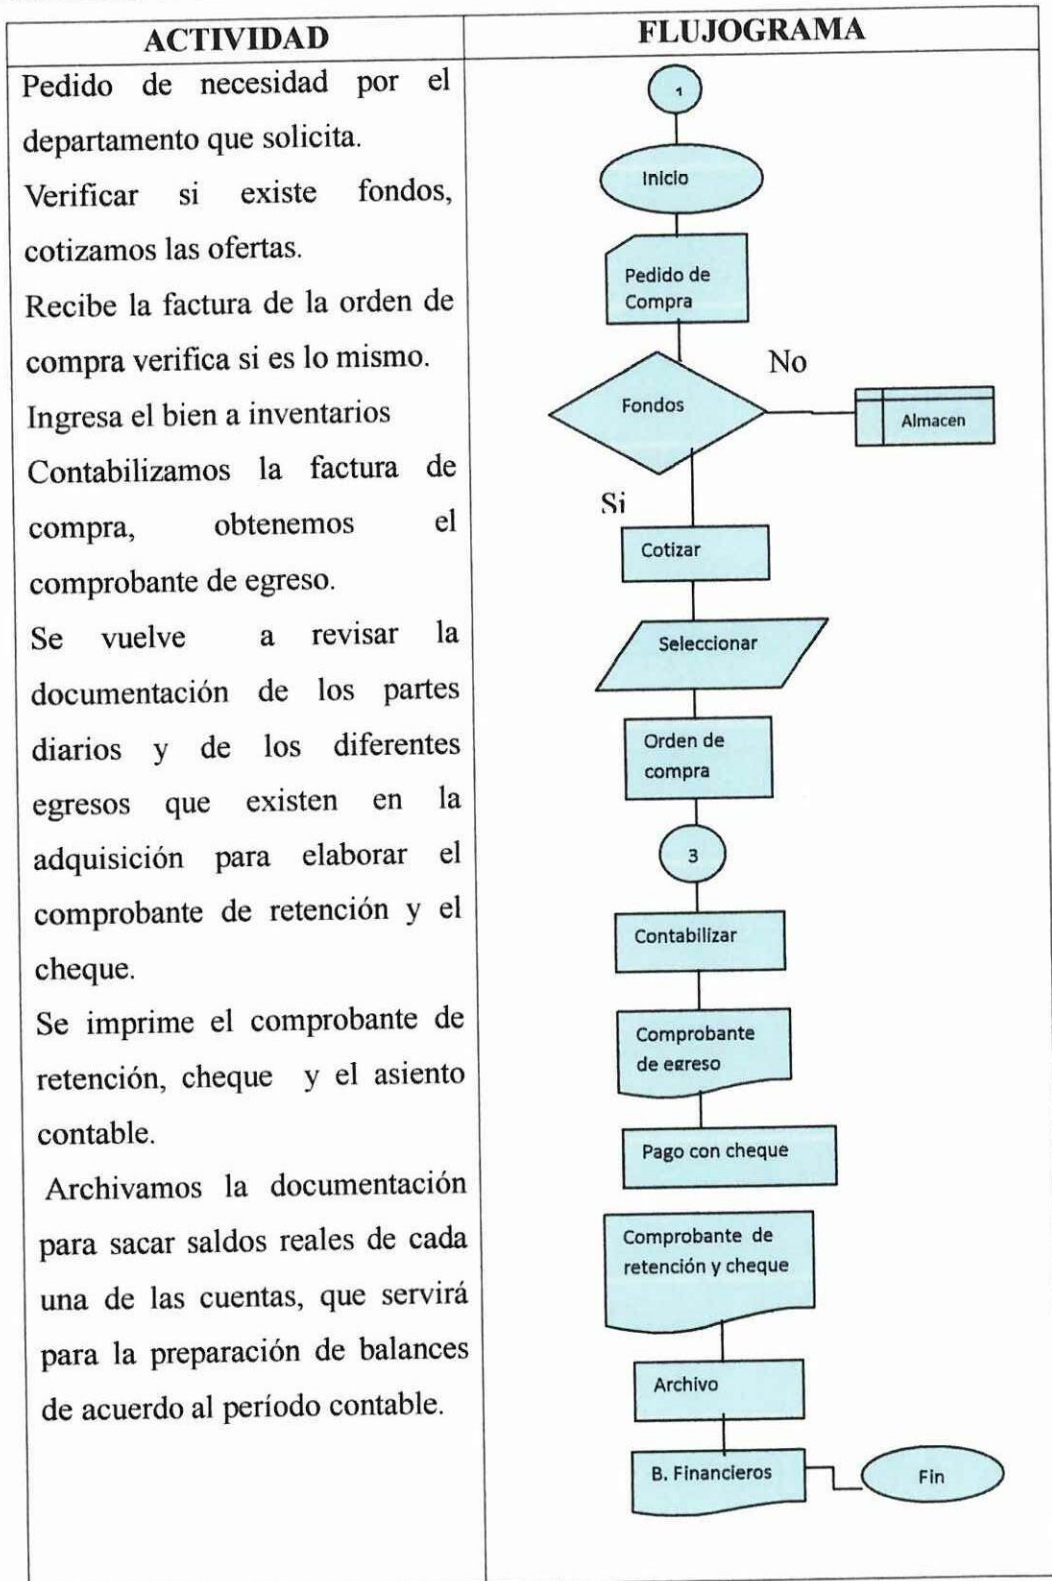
| ACTIVIDAD | FLUJOGRAMA |
|---|---|
| Pedido de necesidad por el departamento que solicita. Verificar si existe fondos, cotizamos las ofertas. Recibe la factura de la orden de compra verifica si es lo mismo. Ingresa el bien a inventarios Contabilizamos la factura de compra, obtenemos el comprobante de egreso. Se vuelve a revisar la documentación de los partes diarios y de los diferentes egresos que existen en la adquisición para elaborar el comprobante de retención y el cheque. Se imprime el comprobante de retención, cheque y el asiento contable. Archivamos la documentación para sacar saldos reales de cada una de las cuentas, que servirá para la preparación de balances de acuerdo al período contable. | 1 Inicio Pedido de Compra Fondos No Almacen Si Cotizar Seleccionar Orden de compra 3 Contabilizar Comprobante de egreso Pago con cheque Comprobante de retención y cheque Archivo B. Financieros Fin |